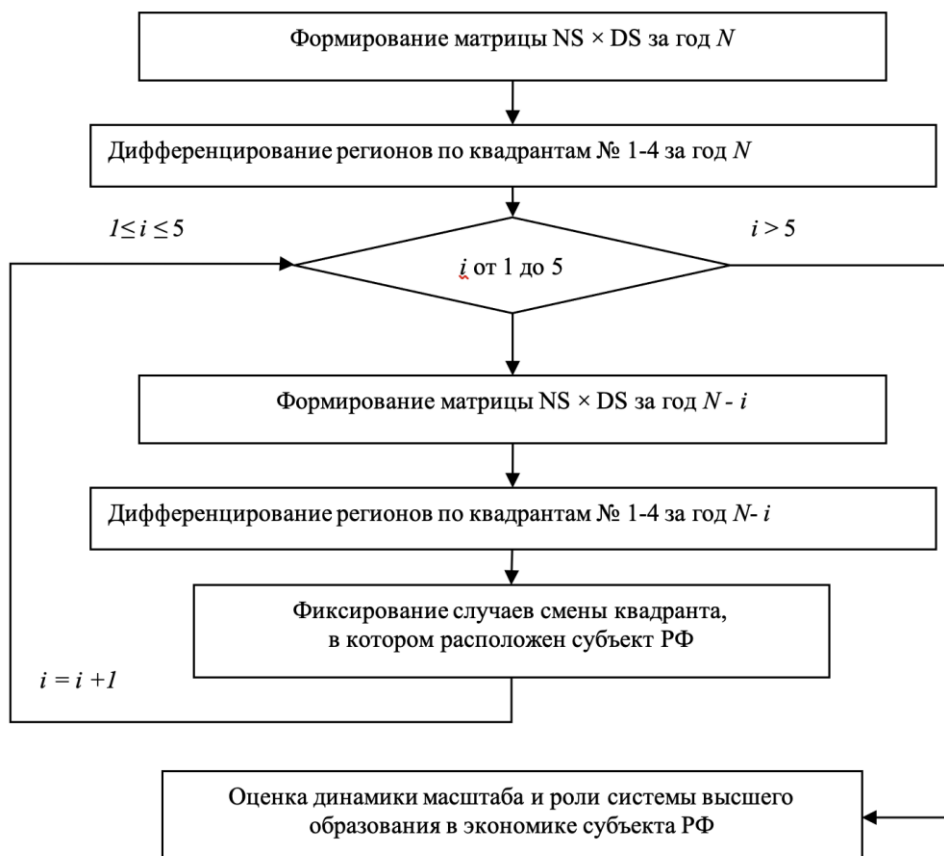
Формирование матрицы NS × DS за год $N$

Дифференцирование регионов по квадрантам № 1-4 за год $N$

$1 \leq i \leq 5$

$i > 5$

$i$ от 1 до 5

Формирование матрицы NS × DS за год $N - i$

Дифференцирование регионов по квадрантам № 1-4 за год $N - i$

Фиксирование случаев смены квадранта, в котором расположен субъект РФ

$i = i + 1$

Оценка динамики масштаба и роли системы высшего образования в экономике субъекта РФ